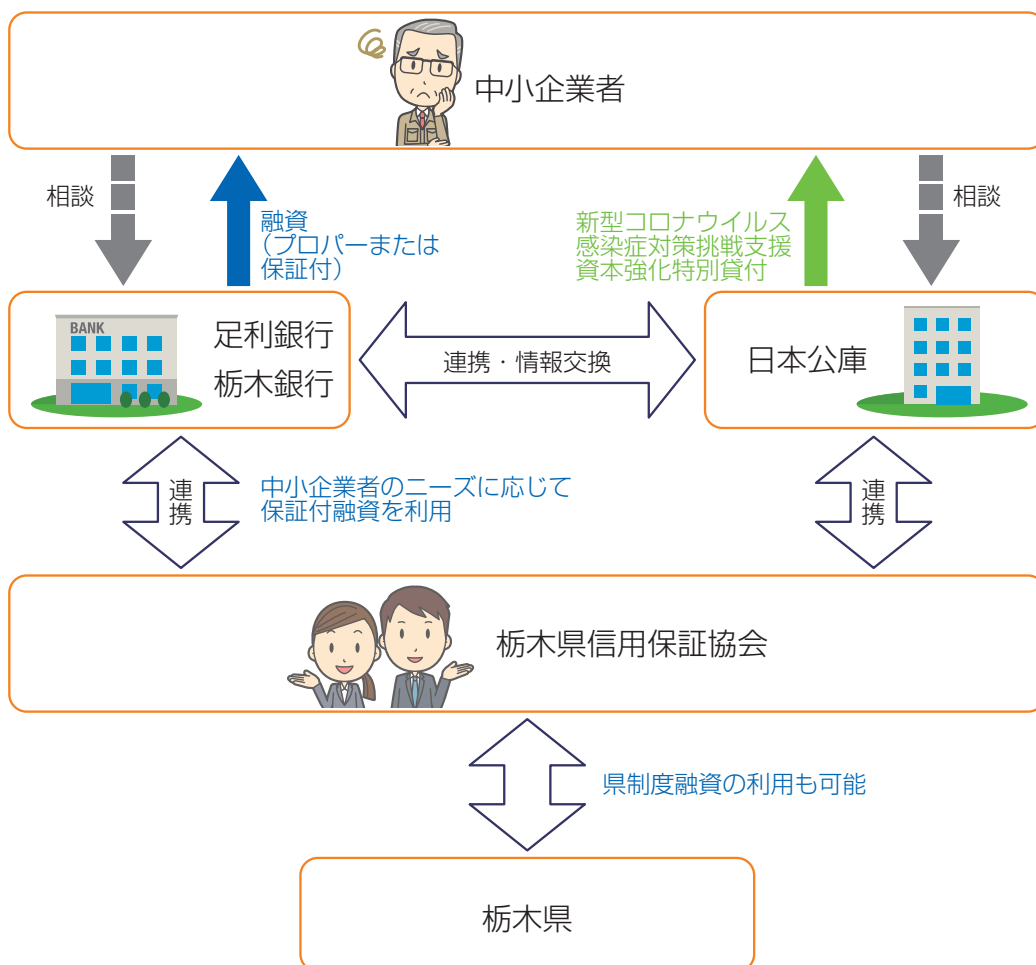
中小企業者

相談

融資
（プロパーまたは
保証付）

新型コロナウイルス
感染症対策挑戦支援
資本強化特別貸付

相談

BANK

足利銀行
栃木銀行

連携・情報交換

日本公庫

連
携

中小企業者のニーズに応じて
保証付融資を利用

連
携

栃木県信用保証協会

県制度融資の利用も可能

栃木県